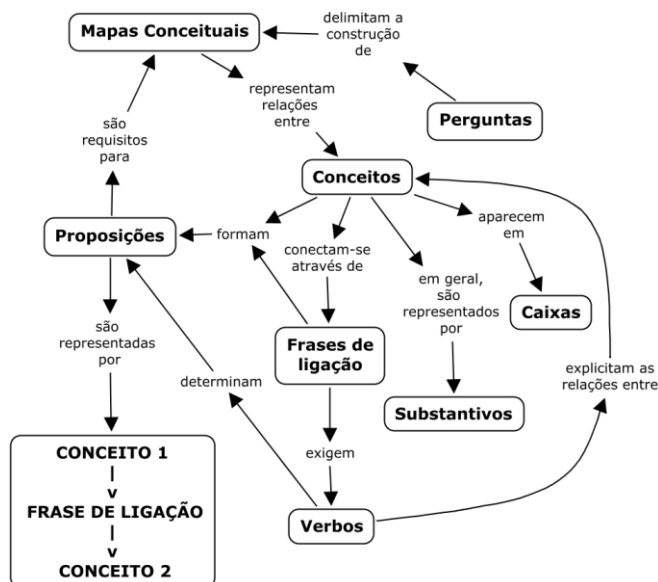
Mapas Conceituais

delimitam a construção de

Perguntas

representam relações entre

são requisitos para

Conceitos

Proposições

formam

conectam-se através de

aparecem em

em geral, são representados por

Caixas

são representadas por

Frases de ligação

determinam

explicitam as relações entre

Substantivos

exigem

CONCEITO 1
|
v
FRASE DE LIGAÇÃO
|
v
CONCEITO 2

Verbos